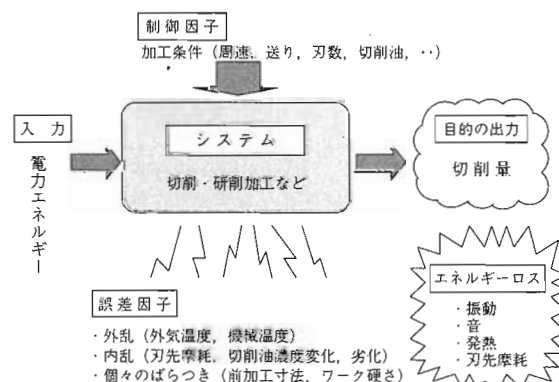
制御因子
加工条件（周速，送り，刃数，切削油，･･）

入力
電力エネルギー

システム
切削・研削加工など

目的の出力
切削量

誤差因子
・外乱（外気温度，機械温度）
・内乱（刃先摩耗，切削油濃度変化，劣化）
・個々のばらつき（前加工寸法，ワーク硬さ）

エネルギーロス
・振動
・音
・発熱
・刃先摩耗